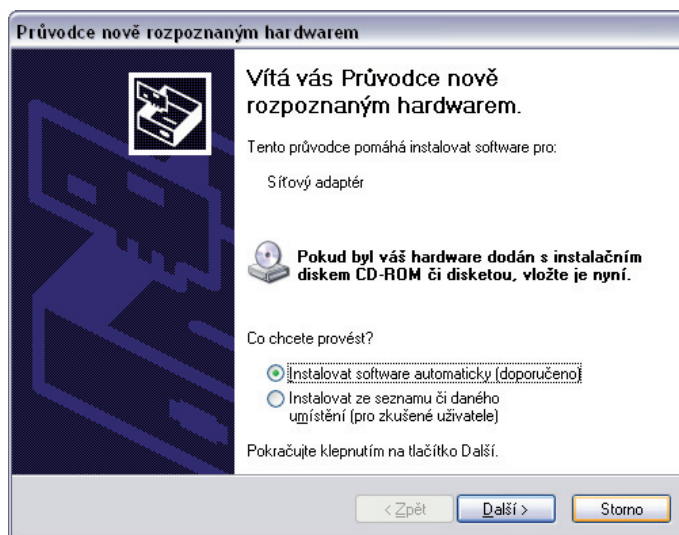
Průvodce nově rozpoznaným hardwarem

Vítá vás Průvodce nově rozpoznaným hardwarem.

Tento průvodce pomáhá instalovat software pro:

Síťový adaptér

Pokud byl váš hardware dodán s instalačním diskem CD-ROM či disketou, vložte je nyní.

Co chcete provést?

Instalovat software automaticky (doporučeno)

Instalovat ze seznamu či daného umístění (pro zkušené uživatele)

Pokračujte klepnutím na tlačítko Další.

< Zpět

Další >

Storno